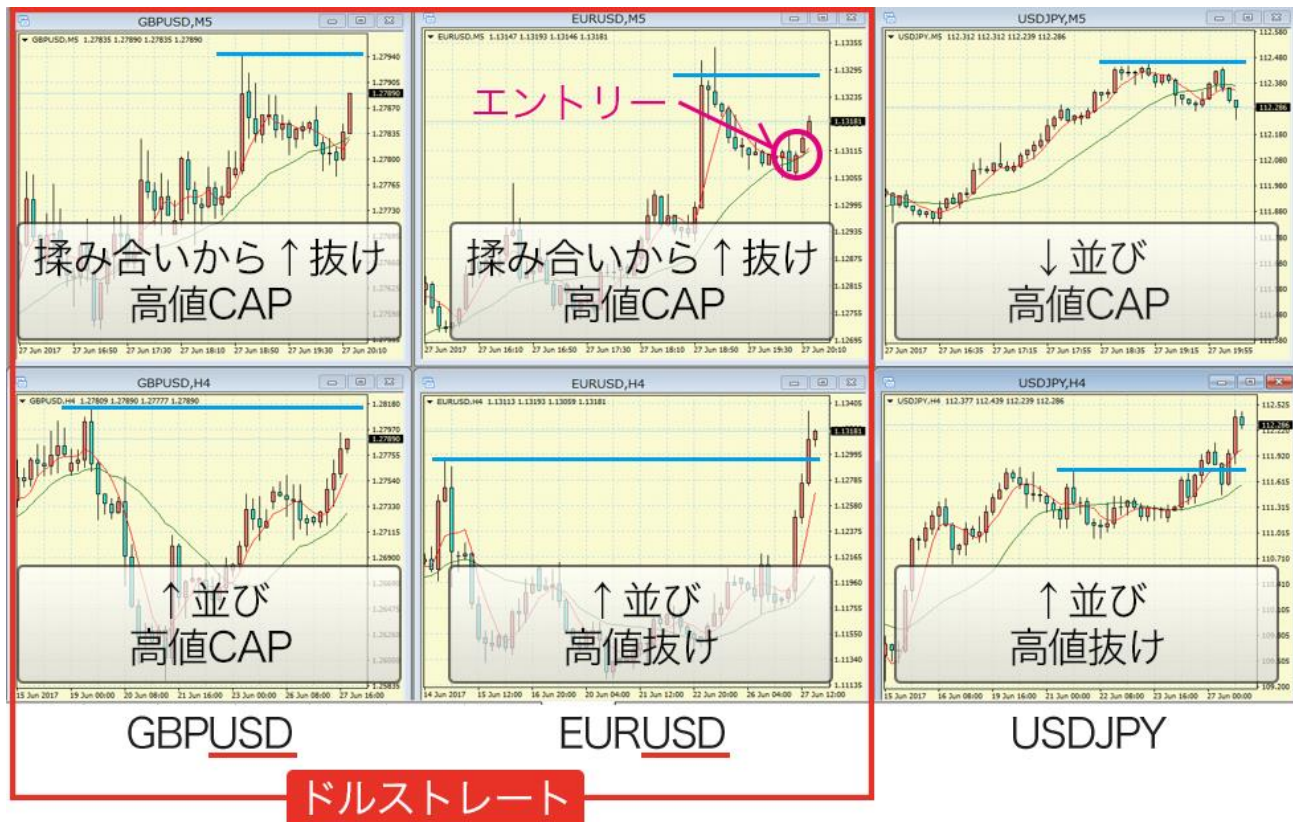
GBPUSD,M5

GBPUSD,M5 1.27835 1.27890 1.27835 1.27890

揉み合いから↑抜け
高値CAP

EURUSD,M5

EURUSD,M5 1.13147 1.13193 1.13146 1.13181

エントリー

揉み合いから↑抜け
高値CAP

USDJPY,M5

USDJPY,M5 112.312 112.312 112.239 112.286

↓並び
高値CAP

GBPUSD,H4

GBPUSD,H4 1.27809 1.27890 1.27777 1.27890

↑並び
高値CAP

EURUSD,H4

EURUSD,H4 1.13113 1.13193 1.13059 1.13181

↑並び
高値抜け

USDJPY,H4

USDJPY,H4 112.377 112.439 112.239 112.286

↑並び
高値抜け

GBPUSD

EURUSD

USDJPY

ドルストレート